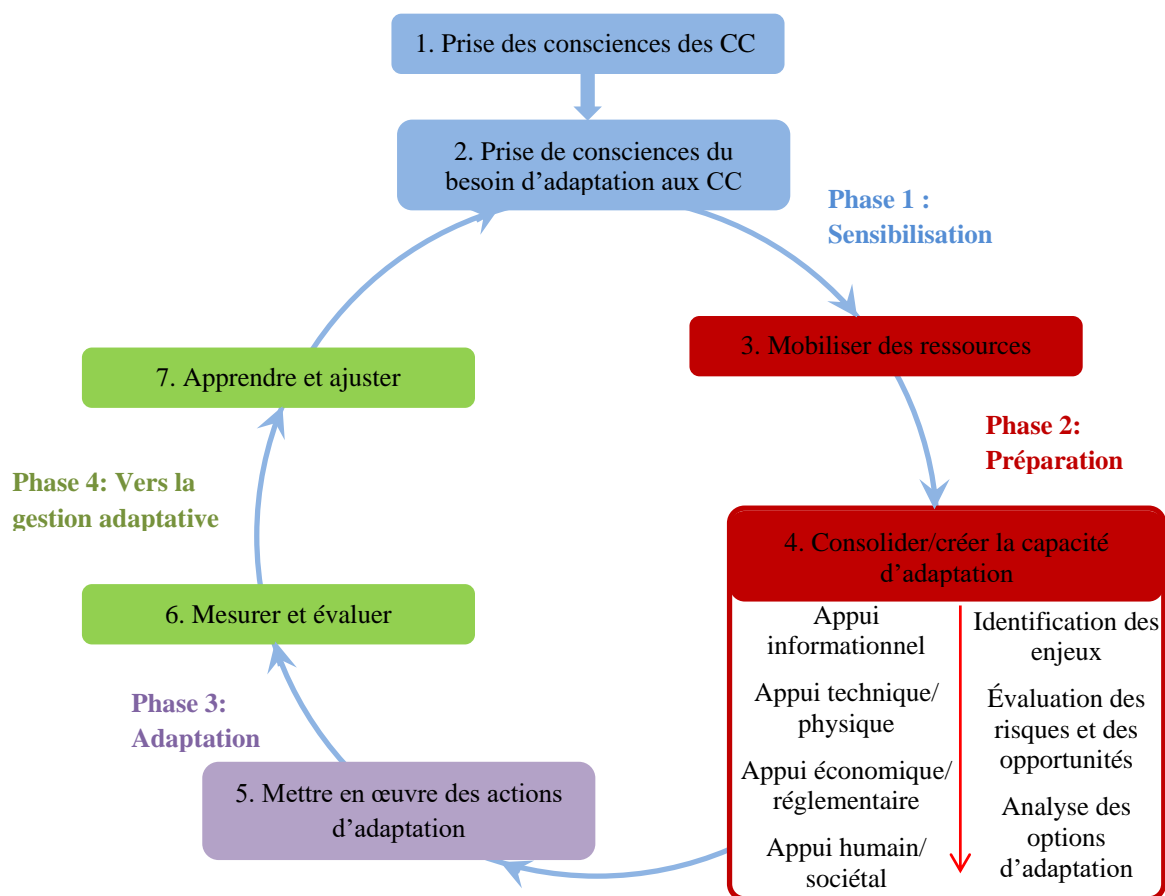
1. Prise des consciences des CC

2. Prise de consciences du besoin d'adaptation aux CC

Phase 1 : Sensibilisation

3. Mobiliser des ressources

Phase 2: Préparation

4. Consolider/créer la capacité d'adaptation

Appui informationnel

Appui technique/ physique

Appui économique/ réglementaire

Appui humain/ sociétal

Identification des enjeux

Évaluation des risques et des opportunités

Analyse des options d'adaptation

5. Mettre en œuvre des actions d'adaptation

Phase 3: Adaptation

6. Mesurer et évaluer

Phase 4: Vers la gestion adaptative

7. Apprendre et ajuster